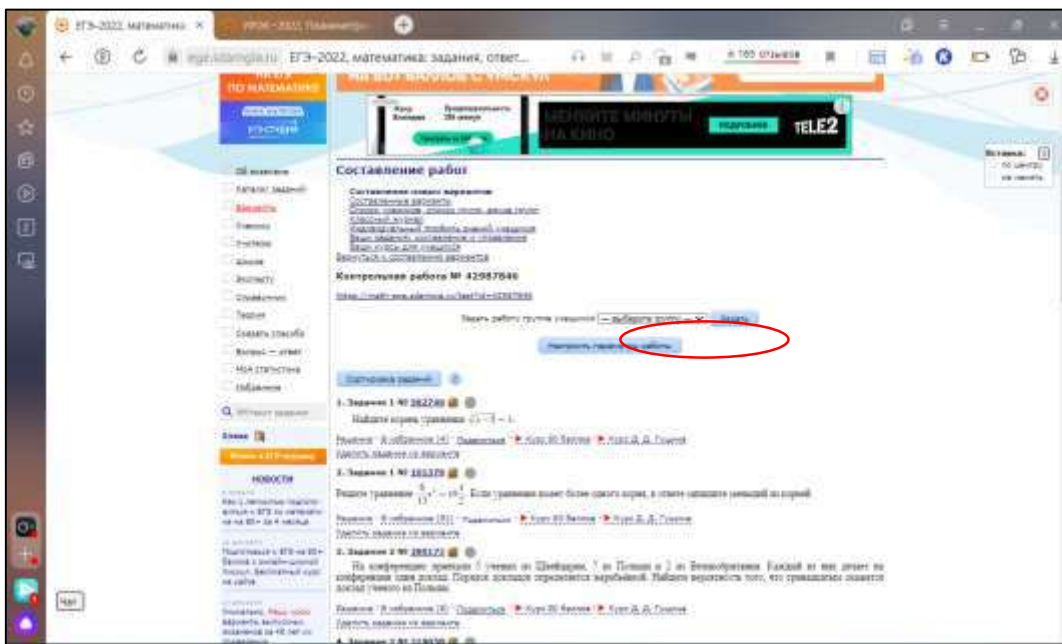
ЕГЭ-2022, математика ×

ЕГЭ-2022, математика: задания, ответ...

МЕНЯЙТЕ МИНУТЫ НА КИНО

TELE2

Составление работ

Контрольная работа № 42987846

Задать работу группе учащихся — выберите группу — Задать

Настроить параметры работы

Сортировка заданий

1. Задание 1 № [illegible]

Найдите корень уравнения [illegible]

2. Задание 1 № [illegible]

Решите уравнение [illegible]. Если уравнение имеет более одного корня, в ответе запишите меньший из корней.

3. Задание 2 № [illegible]

На конференцию приехали 3 ученых из Швейцарии, 7 из Польши и 2 из Великобритании. Каждый из них делает на конференции один доклад. Порядок докладов определяется жеребьёвкой. Найдите вероятность того, что двенадцатым окажется доклад ученого из Польши.

НОВОСТИ

Чат